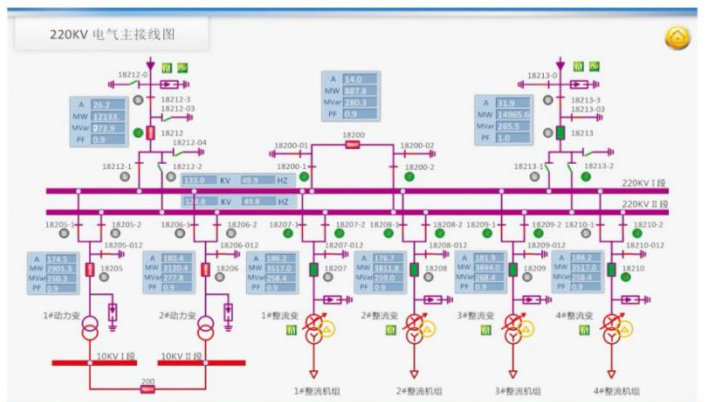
220KV 电气主接线图

18212-0

A 26.2
MW 12133.
MVar 272.9
PF 0.9

18212-3
18212-03
18212
18212-04
18212-1
18212-2

A 14.0
MW 887.8
MVar 280.3
PF 0.9

18200-01
18200
18200-02
18200-1
18200-2

18213-0

A 31.9
MW 14965.6
MVar 265.5
PF 1.0

18213-3
18213-03
18213
18213-1
18213-2

233.0 KV 49.9 HZ
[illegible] KV 49.8 HZ

220KV I 段
220KV II 段

18205-1 18205-2 18205-012 18205
18206-1 18206-2 18206-012 18206
18207-1 18207-2 18207-012 18207
18208-1 18208-2 18208-012 18208
18209-1 18209-2 18209-012 18209
18210-1 18210-2 18210-012 18210

A 174.5
MW 2901.3
MVar 263.3
PF 0.9

A 180.4
MW 1820.4
MVar 277.7
PF 0.9

A 186.2
MW 3517.0
MVar 268.4
PF 0.9

A 176.7
MW 3811.8
MVar 258.0
PF 0.9

A 181.6
MW 3694.0
MVar 268.4
PF 0.9

A 186.2
MW 3517.0
MVar 268.4
PF 0.9

1#动力变
2#动力变
1#整流变
2#整流变
3#整流变
4#整流变

10KV I 段
10KV II 段
200

1#整流机组
2#整流机组
3#整流机组
4#整流机组